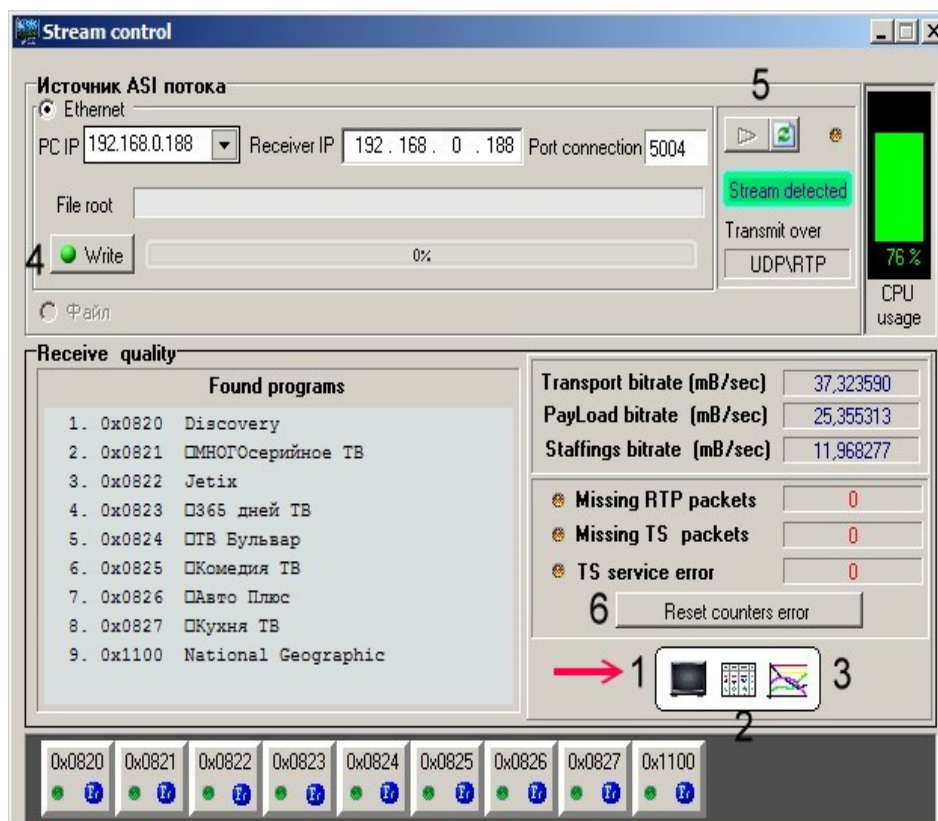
Stream control

Источник ASI потока

Ethernet

PC IP 192.168.0.188 Receiver IP 192 . 168 . 0 . 188 Port connection 5004

File root

4 Write 0%

Файл

5

Stream detected

Transmit over

UDP\RTP

76 %

CPU usage

Receive quality

Found programs

1. 0x0820 Discovery
2. 0x0821 МНОГОсерийное ТВ
3. 0x0822 Jetix
4. 0x0823 365 дней ТВ
5. 0x0824 ТВ Бульвар
6. 0x0825 Комедия ТВ
7. 0x0826 Авто Плюс
8. 0x0827 Кухня ТВ
9. 0x1100 National Geographic

| Transport bitrate (mB/sec) | 37,323590 |
|---|---|
| PayLoad bitrate (mB/sec) | 25,355313 |
| Staffings bitrate (mB/sec) | 11,968277 |

Missing RTP packets 0

Missing TS packets 0

TS service error 0

6 Reset counters error

1 3

2

0x0820 0x0821 0x0822 0x0823 0x0824 0x0825 0x0826 0x0827 0x1100